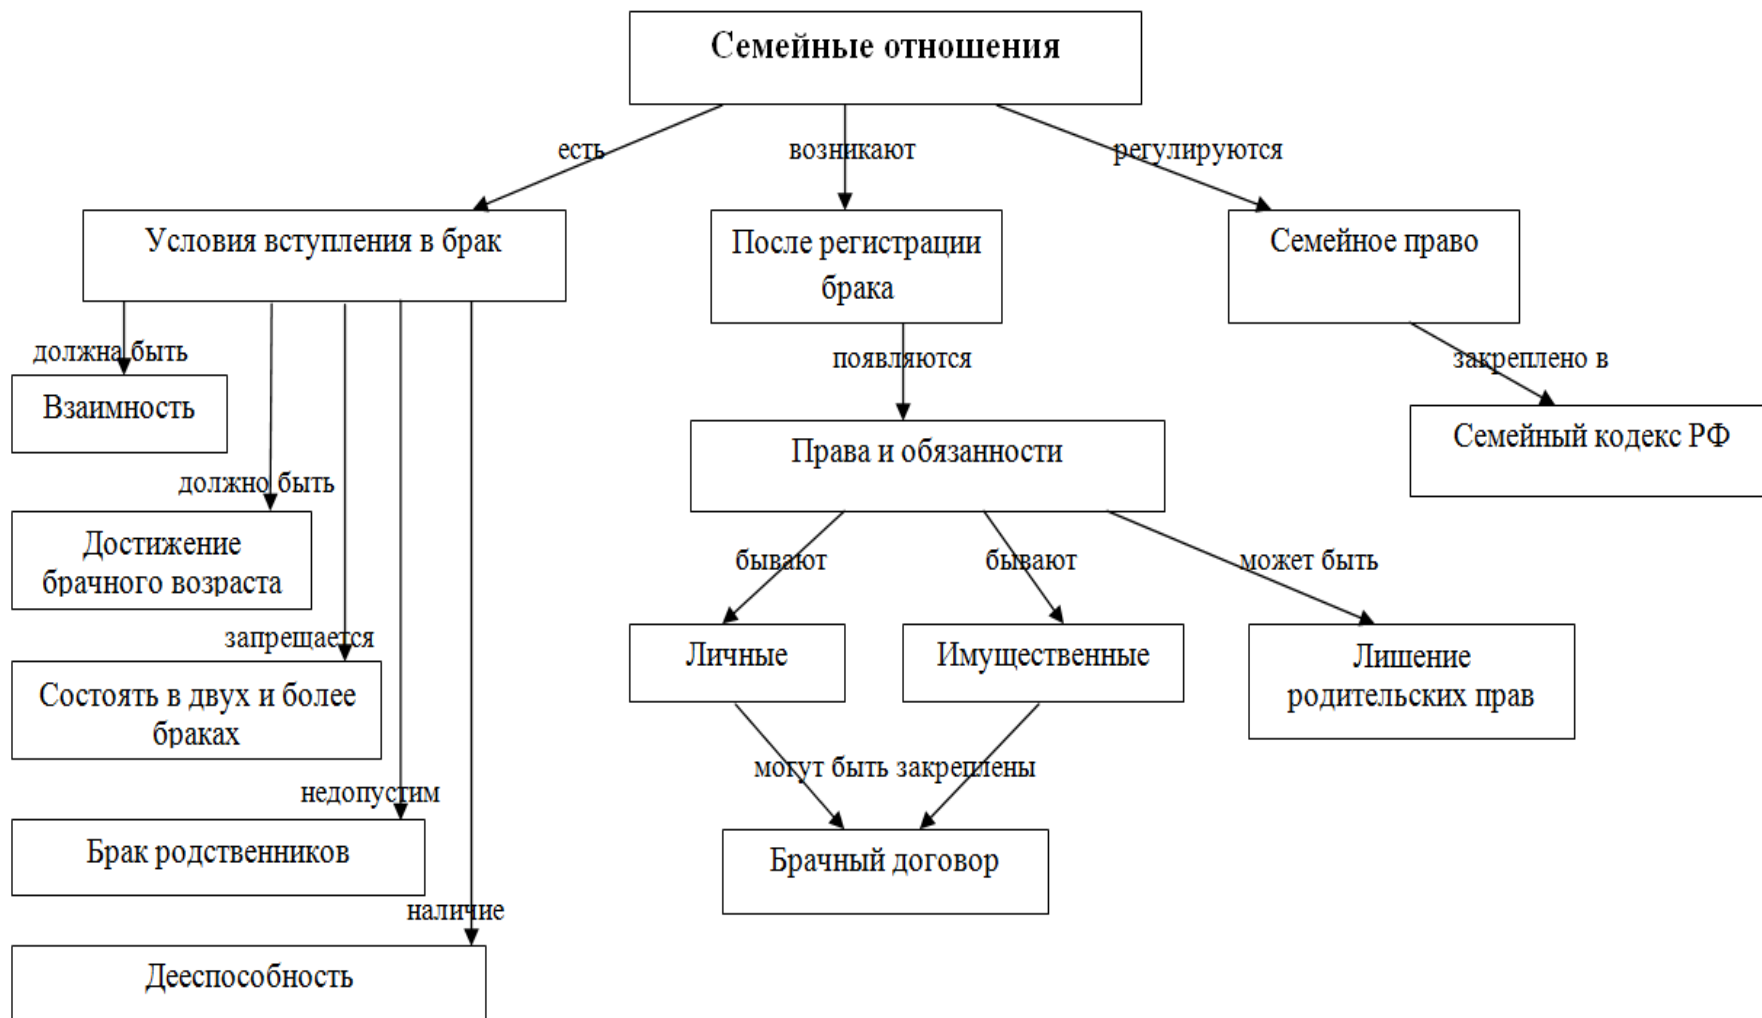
Семейные отношения

есть

возникают

регулируются

Условия вступления в брак

После регистрации брака

Семейное право

должна быть

Взаимность

появляются

закреплено в

Права и обязанности

Семейный кодекс РФ

должно быть

Достижение брачного возраста

бывают

бывают

может быть

запрещается

Личные

Имущественные

Лишение родительских прав

Состоять в двух и более браках

могут быть закреплены

недопустим

Брак родственников

Брачный договор

наличие

Дееспособность